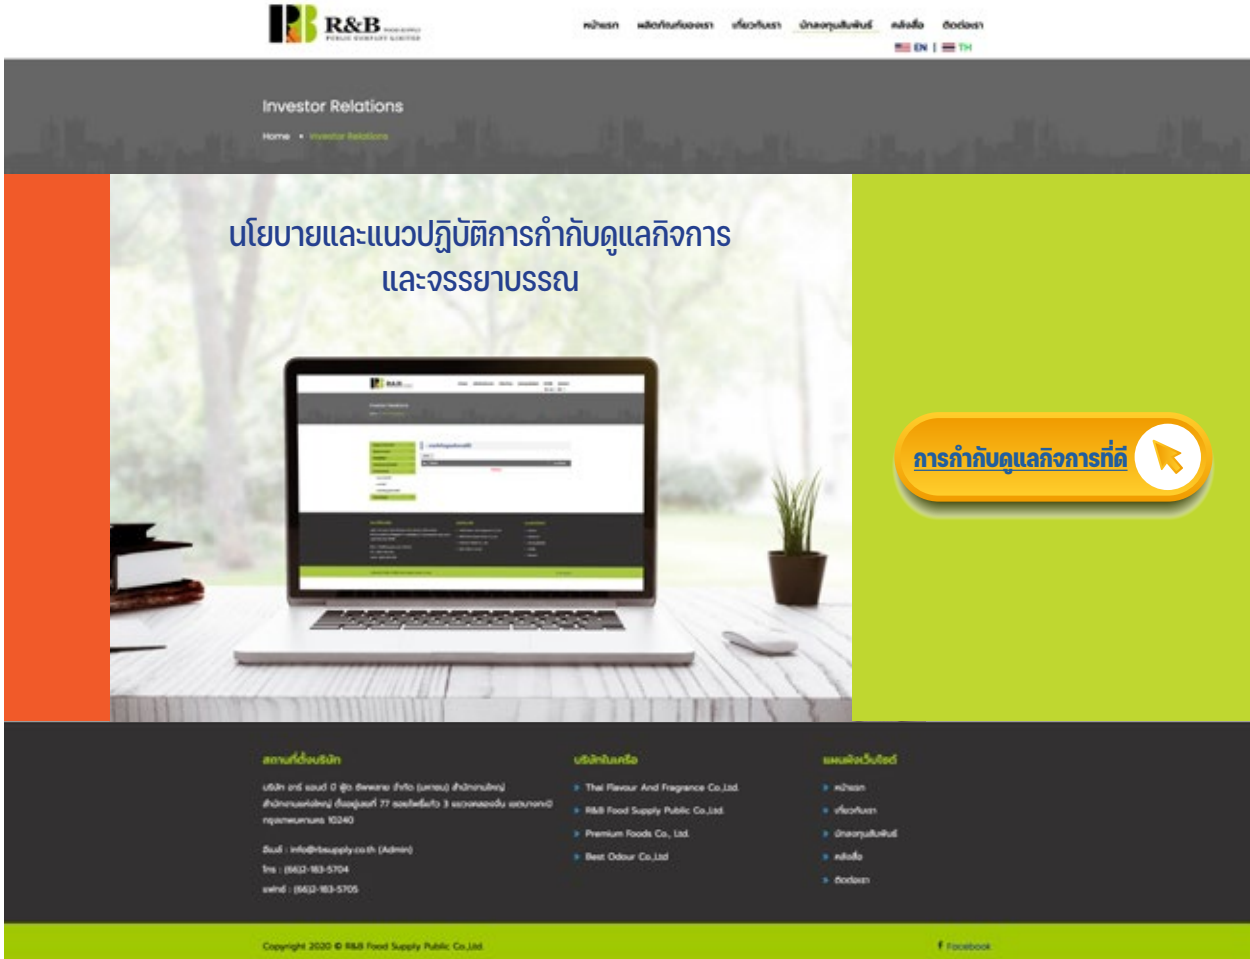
R&B FOOD SUPPLY PUBLIC COMPANY LIMITED

หน้าแรก ผลิตภัณฑ์ของเรา เกี่ยวกับเรา นักลงทุนสัมพันธ์ คลังสื่อ ติดต่อเรา

EN | TH

Investor Relations

Home • Investor Relations

นโยบายและแนวปฏิบัติการกำกับดูแลกิจการ และจรรยาบรรณ

การกำกับดูแลกิจการที่ดี

สถานที่ตั้งบริษัท

บริษัท อาร์ แอนด์ บี ฟู้ด ซัพพลาย จำกัด (มหาชน) สำนักงานใหญ่ สำนักงานแห่งใหญ่ ตั้งอยู่เลขที่ 77 ซอยโพธิ์แก้ว 3 แขวงคลองจั่น เขตบางกะปิ กรุงเทพมหานคร 10240

อีเมล์ : info@rbsupply.co.th (Admin)

โทร : (66)2-183-5704

แฟกซ์ : (66)2-183-5705

บริษัทในเครือ

Thai Flavour And Fragrance Co.,Ltd.

R&B Food Supply Public Co.,Ltd.

Premium Foods Co., Ltd.

Best Odour Co.,Ltd

แผนผังเว็บไซต์

หน้าแรก

เกี่ยวกับเรา

นักลงทุนสัมพันธ์

คลังสื่อ

ติดต่อเรา

Copyright 2020 © R&B Food Supply Public Co.,Ltd.

Facebook